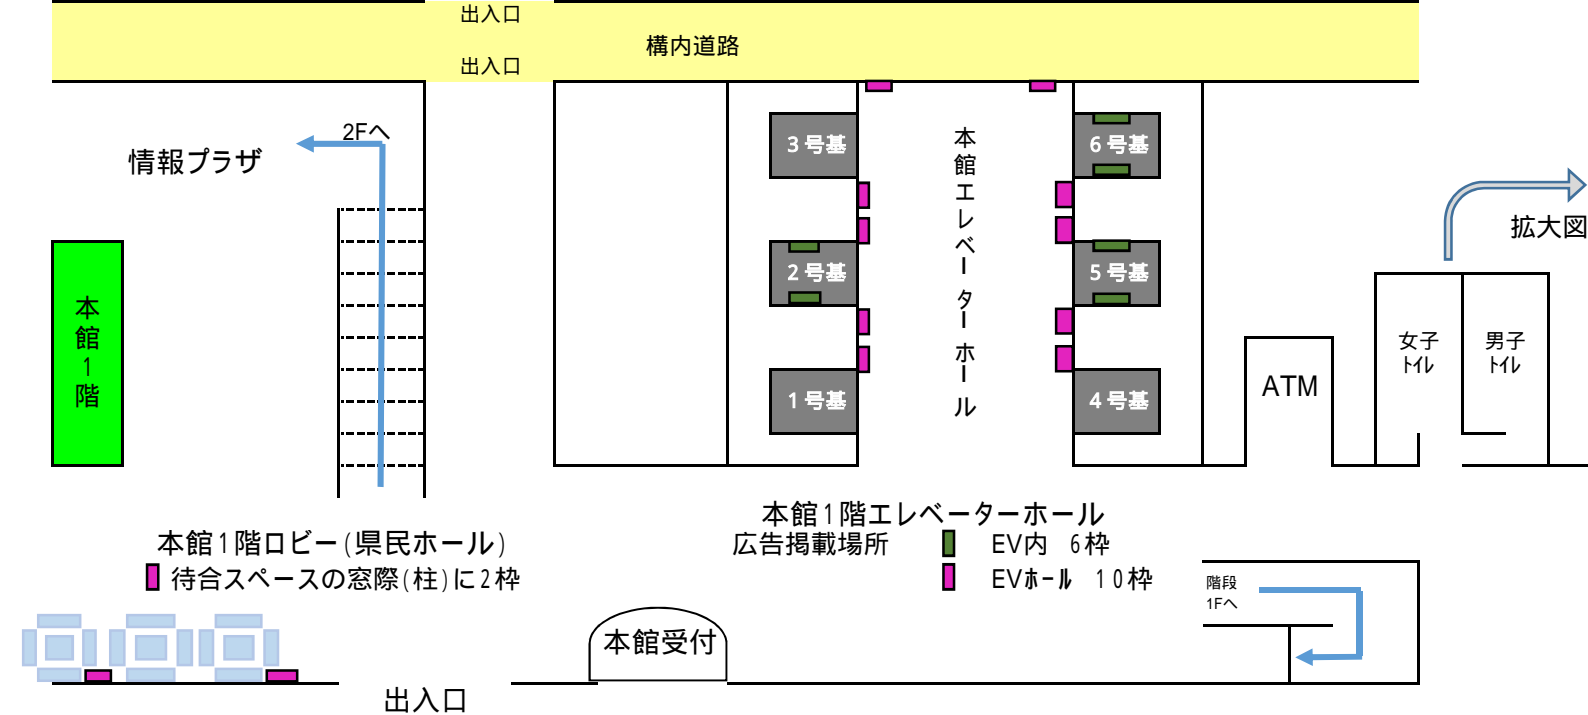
出入口
構内道路
出入口

2Fへ
情報プラザ

本館1階

3号基
2号基
1号基

本館エレベーターホール

6号基
5号基
4号基

拡大図

女子トイレ
男子トイレ
ATM

本館1階ロビー(県民ホール)
待合スペースの窓際(柱)に2枠

本館1階エレベーターホール
広告掲載場所
EV内 6枠
EVホール 10枠

階段
1Fへ

本館受付

出入口